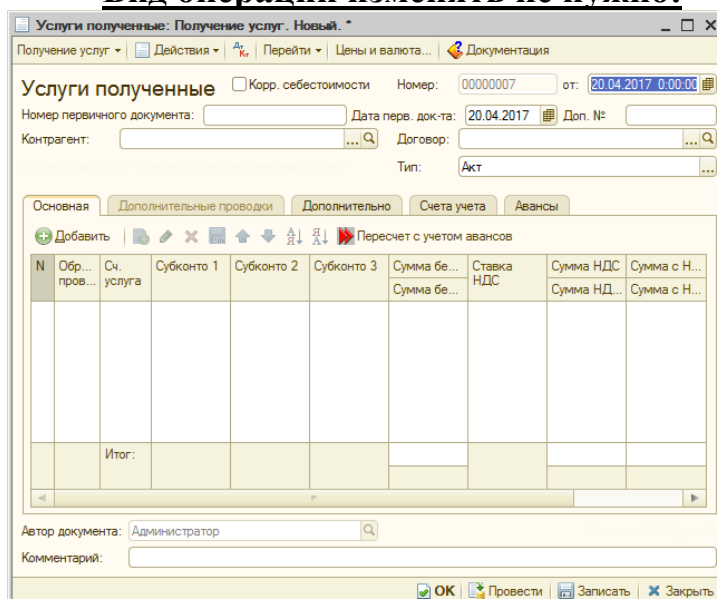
Услуги полученные: Получение услуг. Новый. *

Получение услуг ▾ | Действия ▾ | Перейти ▾ | Цены и валюта... | Документация

Услуги полученные ☐ Корр. себестоимости Номер: 00000007 от: 20.04.2017 0:00:00

Номер первичного документа: Дата перв. док-та: 20.04.2017 Доп. №

Контрагент: Договор:

Тип: Акт

Основная | Дополнительные проводки | Дополнительно | Счета учета | Авансы

Добавить | Пересчет с учетом авансов

| N | Обр... пров... | Сч. услуга | Субконто 1 | Субконто 2 | Субконто 3 | Сумма бе... / Сумма бе... | Ставка НДС | Сумма НДС / Сумма НД... | Сумма с Н... / Сумма с Н... |
|---|---|---|---|---|---|---|---|---|---|
| | | Итог: | | | | | | | |

Автор документа: Администратор

Комментарий:

OK | Провести | Записать | Закрыть